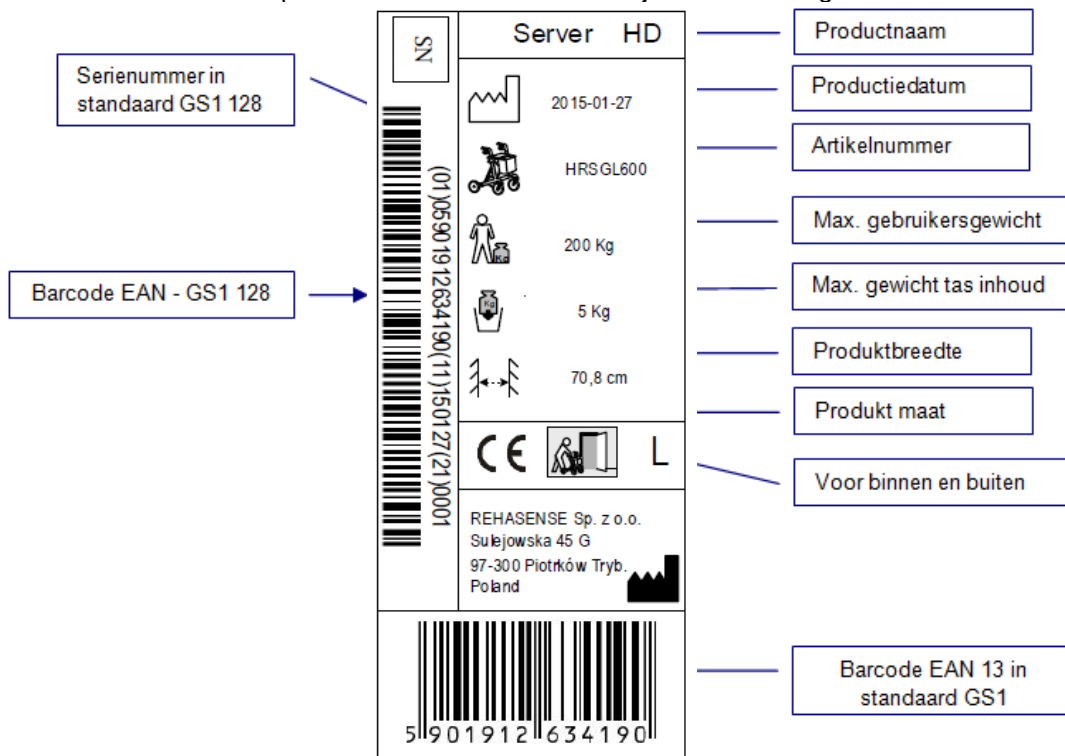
SN

Server HD

Productnaam

Serienummer in standaard GS1 128

2015-01-27

Productiedatum

HRSGL600

Artikelnummer

200 Kg

Max. gebruikersgewicht

Barcode EAN - GS1 128

(01)05901912634190(11)150127(21)0001

5 Kg

Max. gewicht tas inhoud

70,8 cm

Produktbreedte

Produkt maat

CE

L

Voor binnen en buiten

REHASENSE Sp. z o.o.
Sulejowska 45 G
97-300 Piotrków Tryb.
Poland

5 901912 634190

Barcode EAN 13 in standaard GS1